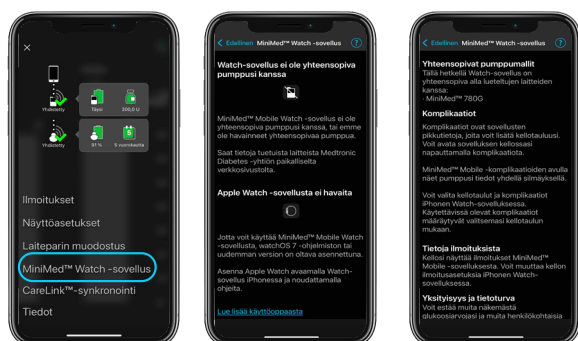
×

Yhdistetty

Täysi

300,0 U

Yhdistetty

91 %

5 vuorokautta

Ilmoitukset

Näyttöasetukset

Laiteparin muodostus

MiniMed™ Watch -sovellus

CareLink™-synkronointi

Tiedot

< Edellinen MiniMed™ Watch -sovellus ?

Watch-sovellus ei ole yhteensopiva pumppusi kanssa

MiniMed™ Mobile Watch -sovellus ei ole yhteensopiva pumppusi kanssa, tai emme ole havainneet yhteensopivaa pumppua.

Saat tietoa tuetuista laitteista Medtronic Diabetes -yhtiön paikalliselta verkkosivustolta.

Apple Watch -sovellusta ei havaita

Jotta voit käyttää MiniMed™ Mobile Watch -sovellusta, watchOS 7 -ohjelmiston tai uudemman version on oltava asennettuna.

Asenna Apple Watch avaamalla Watch-sovellus iPhonessa ja noudattamalla ohjeita.

Lue lisää käyttöoppaasta

< Edellinen MiniMed™ Watch -sovellus ?

Yhteensopivat pumppumallit
Tällä hetkellä Watch-sovellus on yhteensopiva alla lueteltujen laitteiden kanssa:
· MiniMed™ 780G

Komplikaatiot
Komplikaatiot ovat sovellusten pikkutietoja, joita voit lisätä kellotauluusi. Voit avata sovelluksen kellossasi napauttamalla komplikaatiota.

MiniMed™ Mobile -komplikaatioiden avulla näet pumppusi tiedot yhdellä silmäyksellä.

Voit valita kellotaulut ja komplikaatiot iPhonen Watch-sovelluksessa. Käytettävissä olevat komplikaatiot määräytyvät valitsemasi kellotaulun mukaan.

Tietoja ilmoituksista
Kellosi näyttää ilmoitukset MiniMed™ Mobile -sovelluksessa. Voit muuttaa kellon ilmoitusasetuksia iPhonen Watch-sovelluksessa.

Yksityisyys ja tietoturva
Voit estää muita näkemästä glukoosiarvojasi ja muita henkilökohtaisia